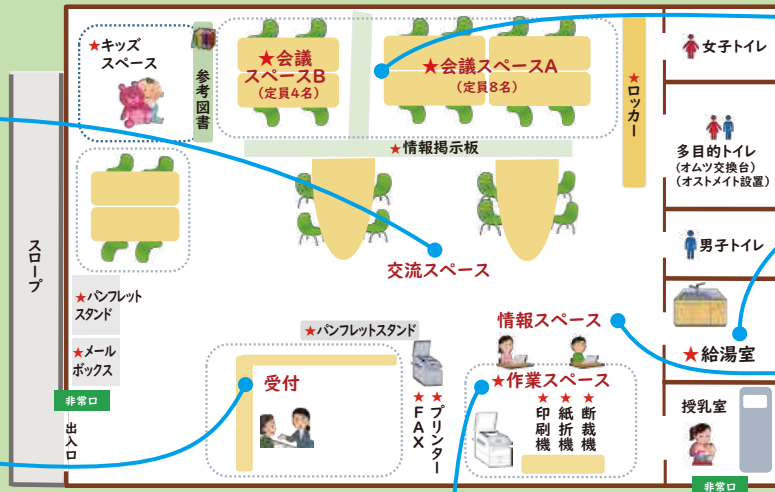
★キッズスペース

参考図書

★会議スペースB
（定員4名）

★会議スペースA
（定員8名）

★ロッカー

女子トイレ

多目的トイレ
（オムツ交換台）
（オストメイト設置）

男子トイレ

★情報掲示板

交流スペース

スロープ

★パンフレットスタンド

★メールボックス

非常口

出入口

★パンフレットスタンド

受付

★FAX

★プリンター

情報スペース

★作業スペース

★印刷機

★紙折機

★断裁機

★給湯室

授乳室

非常口